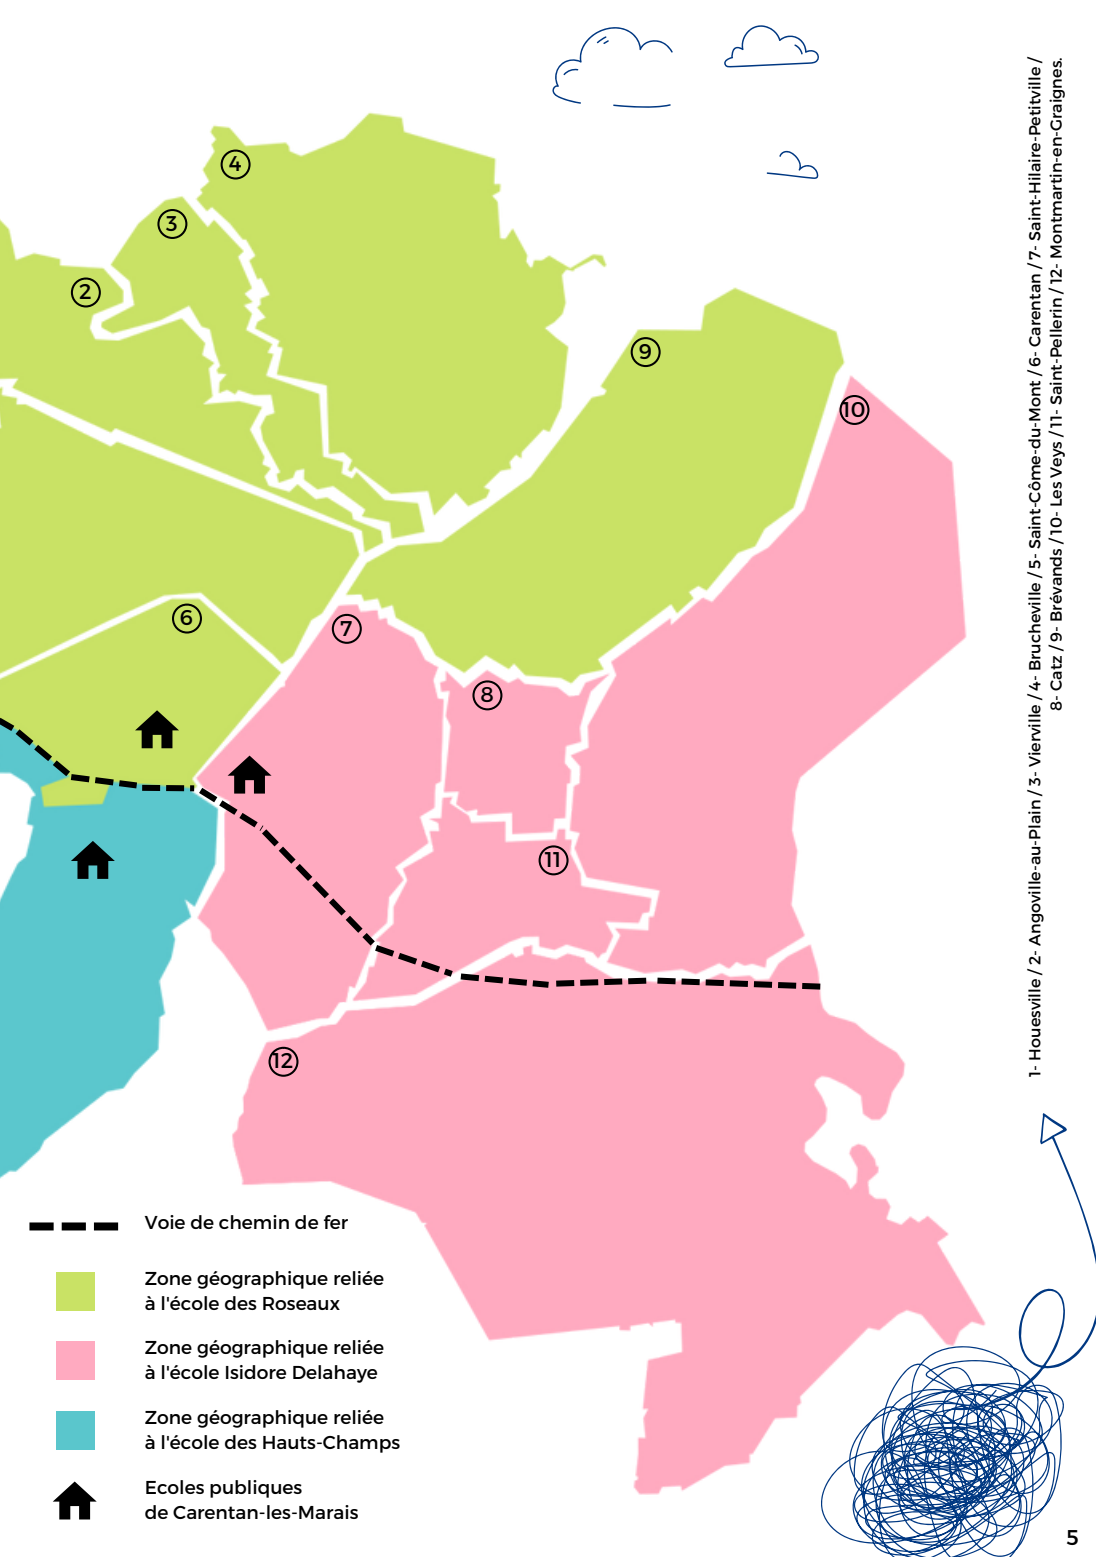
④
③
②
⑨
⑩
⑥
⑦
⑧
⑪
⑫

1- Houesville / 2- Angoville-au-Plain / 3- Vierville / 4- Brucheville / 5- Saint-Côme-du-Mont / 6- Carentan / 7- Saint-Hilaire-Petitville / 8- Catz / 9- Brévands / 10- Les Veys / 11- Saint-Pellerin / 12- Montmartin-en-Graignes.

Voie de chemin de fer

Zone géographique reliée à l'école des Roseaux

Zone géographique reliée à l'école Isidore Delahaye

Zone géographique reliée à l'école des Hauts-Champs

Ecoles publiques de Carentan-les-Marais

5